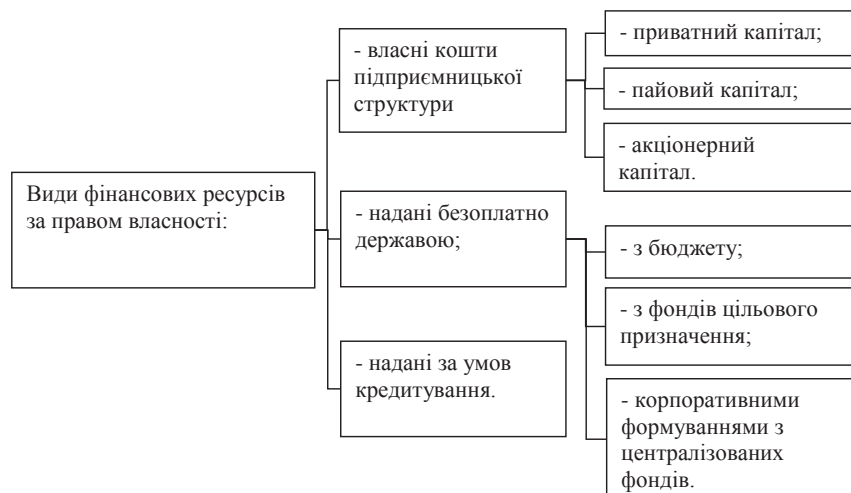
Види фінансових ресурсів за правом власності:

- власні кошти підприємницької структури

- приватний капітал;

- пайовий капітал;

- акціонерний капітал.

- надані безоплатно державою;

- з бюджету;

- з фондів цільового призначення;

- корпоративними формуваннями з централізованих фондів.

- надані за умов кредитування.